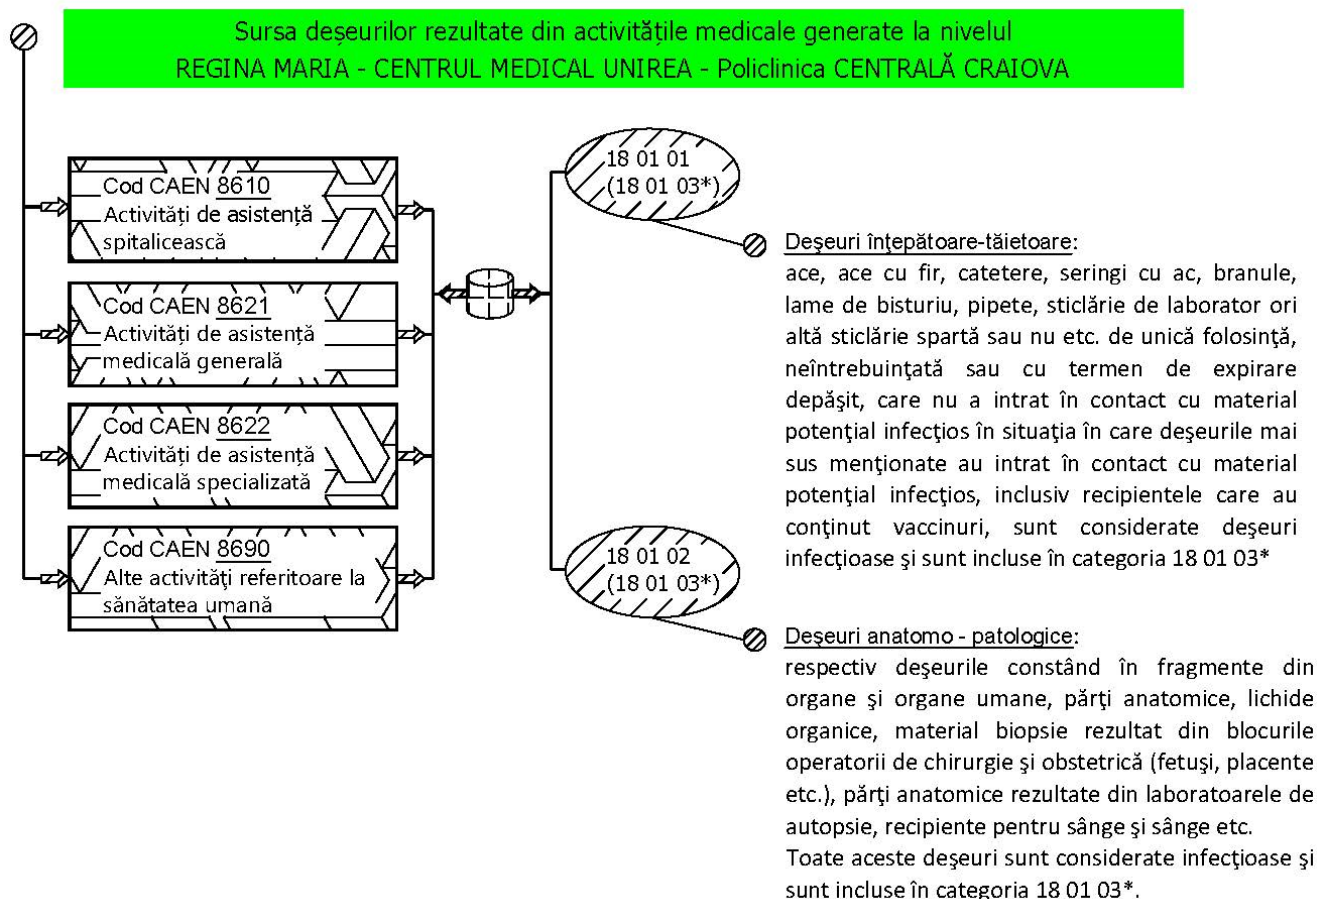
Sursa deșeurilor rezultate din activitățile medicale generate la nivelul REGINA MARIA - CENTRUL MEDICAL UNIREA - Policlinica CENTRALĂ CRAIOVA

Cod CAEN 8610
Activități de asistență spitalicească

Cod CAEN 8621
Activități de asistență medicală generală

Cod CAEN 8622
Activități de asistență medicală specializată

Cod CAEN 8690
Alte activități referitoare la sănătatea umană

18 01 01
(18 01 03*)

18 01 02
(18 01 03*)

Deşeuri înţepătoare-tăietoare:
ace, ace cu fir, catetere, seringi cu ac, branule, lame de bisturiu, pipete, sticlărie de laborator ori altă sticlărie spartă sau nu etc. de unică folosinţă, neîntrebuinţată sau cu termen de expirare depăşit, care nu a intrat în contact cu material potenţial infecţios în situaţia în care deşeurile mai sus menţionate au intrat în contact cu material potenţial infecţios, inclusiv recipientele care au conţinut vaccinuri, sunt considerate deşeuri infecţioase şi sunt incluse în categoria 18 01 03*

Deşeuri anatomo - patologice:
respectiv deşeurile constând în fragmente din organe şi organe umane, părţi anatomice, lichide organice, material biopsie rezultat din blocurile operatorii de chirurgie şi obstetrică (fetuşi, placente etc.), părţi anatomice rezultate din laboratoarele de autopsie, recipiente pentru sânge şi sânge etc.
Toate aceste deşeuri sunt considerate infecţioase şi sunt incluse în categoria 18 01 03*.